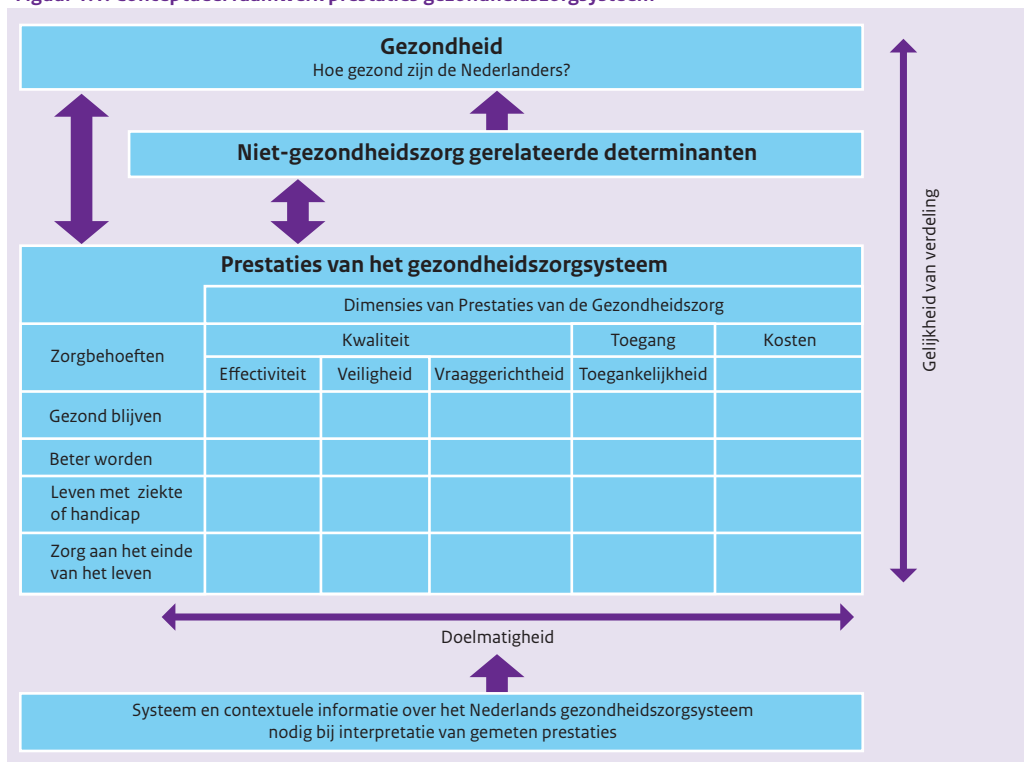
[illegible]

**Gezondheid**
Hoe gezond zijn de Nederlanders?

**Niet-gezondheidszorg gerelateerde determinanten**

**Prestaties van het gezondheidszorgsysteem**

| Zorgbehoeften | Dimensies van Prestaties van de Gezondheidszorg | | | | |
|---|---|---|---|---|---|
| | Kwaliteit | | | Toegang | Kosten |
| | Effectiviteit | Veiligheid | Vraaggerichtheid | Toegankelijkheid | |
| Gezond blijven | | | | | |
| Beter worden | | | | | |
| Leven met ziekte of handicap | | | | | |
| Zorg aan het einde van het leven | | | | | |

Gelijkheid van verdeling

Doelmatigheid

Systeem en contextuele informatie over het Nederlands gezondheidszorgsysteem nodig bij interpretatie van gemeten prestaties